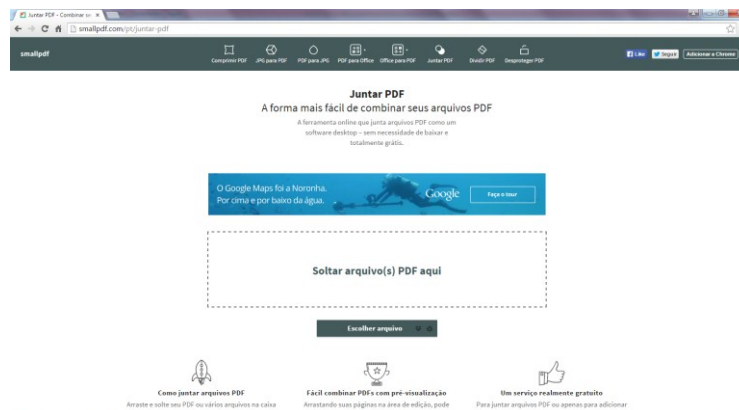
Juntar PDF - Combinar o: ×

smallpdf.com/pt/juntar-pdf

smallpdf

Comprimir PDF
JPG para PDF
PDF para JPG
PDF para Office
Office para PDF
Juntar PDF
Dividir PDF
Desproteger PDF

Like
Seguir
Adicionar a Chrome

Juntar PDF
A forma mais fácil de combinar seus arquivos PDF

A ferramenta online que junta arquivos PDF como um software desktop – sem necessidade de baixar e totalmente grátis.

O Google Maps foi a Noronha.
Por cima e por baixo da água.
Google
Faça o tour

Soltar arquivo(s) PDF aqui

Escolher arquivo

Como juntar arquivos PDF
Arraste e solte seu PDF ou vários arquivos na caixa

Fácil combinar PDFs com pré-visualização
Arrastando suas páginas na área de edição, pode

Um serviço realmente gratuito
Para juntar arquivos PDF ou apenas para adicionar